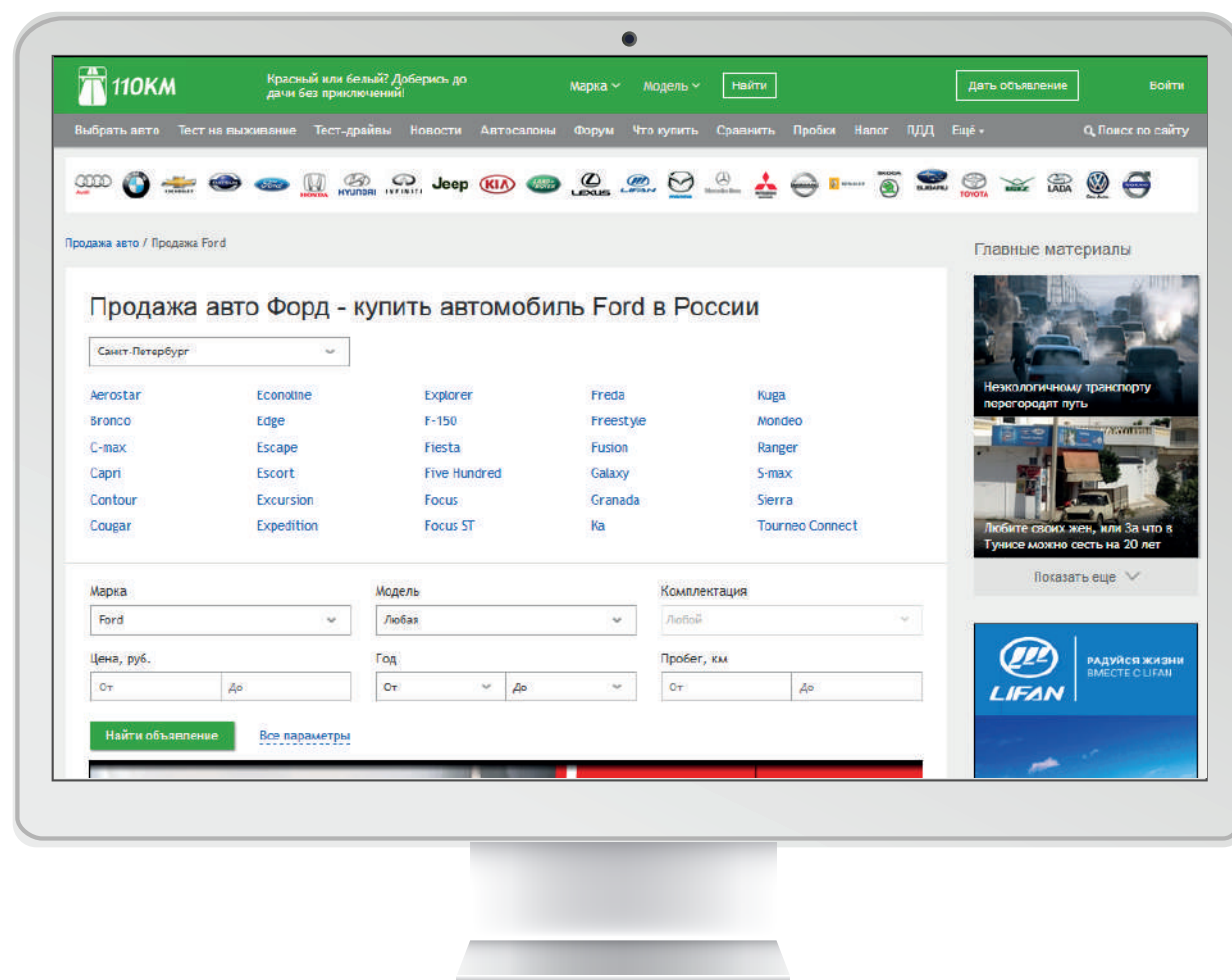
110KM

Красный или белый? Доберись до дачи без приключений!

Марка Модель Найти

Дать объявление

Войти

Выбрать авто Тест на выживание Тест-драйвы Новости Автосалоны Форум Что купить Сравнить Пробки Налог ПДД Ещё

Поиск по сайту

Jeep KIA LEXUS LIFAN HYUNDAI INFINITI HONDA SKODA SUBARU TOYOTA LADA

Продажа авто / Продажа Ford

Главные материалы

Продажа авто Форд - купить автомобиль Ford в России

Санкт-Петербург

| | | | | |
|---|---|---|---|---|
| Aerostar | Econoline | Explorer | Freda | Kuga |
| Bronco | Edge | F-150 | Freestyle | Mondeo |
| C-max | Escape | Fiesta | Fusion | Ranger |
| Capri | Escort | Five Hundred | Galaxy | S-max |
| Contour | Excursion | Focus | Granada | Sierra |
| Cougar | Expedition | Focus ST | Ka | Tourneo Connect |

Неэкологичному транспорту перегородят путь

Любите своих жен, или За что в Тунисе можно сесть на 20 лет

Показать еще

Марка
Ford

Модель
Любая

Комплектация
Любой

Цена, руб.
От До

Год
От До

Пробег, км
От До

Найти объявление

Все параметры

LIFAN
РАДУЙСЯ ЖИЗНИ
ВМЕСТЕ С LIFAN